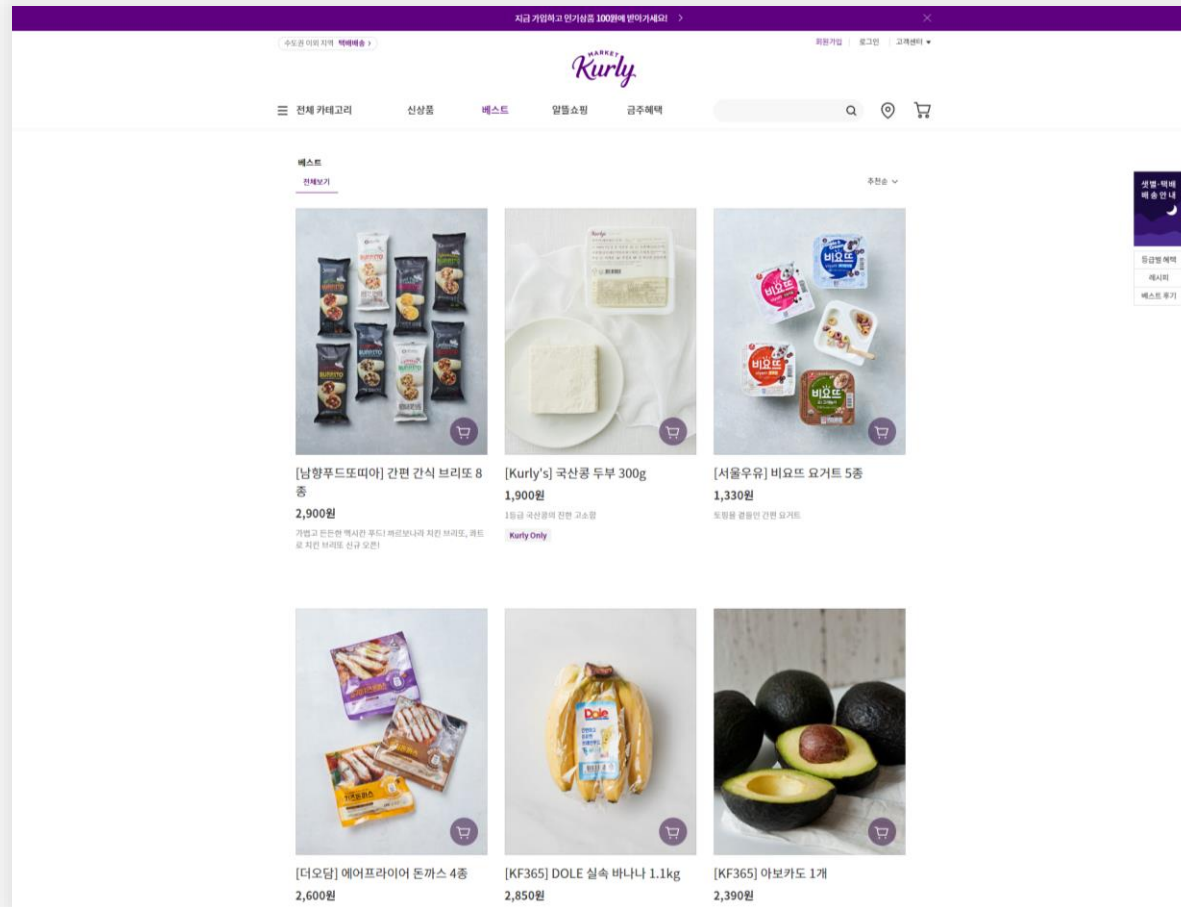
지금 가입하고 인기상품 100원에 받아가세요! >

수도권 이외 지역 택배배송 >

MARKET
Kurly

회원가입 | 로그인 | 고객센터 ▾

☰ 전체 카테고리 신상품 베스트 알뜰쇼핑 금주혜택

샛별·택배 배송안내

등급별 혜택
레시피
베스트 후기

베스트
전체보기

추천순 ⌄

[남향푸드또띠아] 간편 간식 브리또 8종
2,900원
가볍고 든든한 멕시칸 푸드! 바르보나라 치킨 브리또, 퀘트로 치킨 브리또 신규 오픈!

[Kurly's] 국산콩 두부 300g
1,900원
1등급 국산콩의 진한 고소함
Kurly Only

[서울우유] 비요뜨 요거트 5종
1,330원
토핑을 곁들인 간편 요거트

[더오담] 에어프라이어 돈까스 4종
2,600원

[KF365] DOLE 실속 바나나 1.1kg
2,850원

[KF365] 아보카도 1개
2,390원